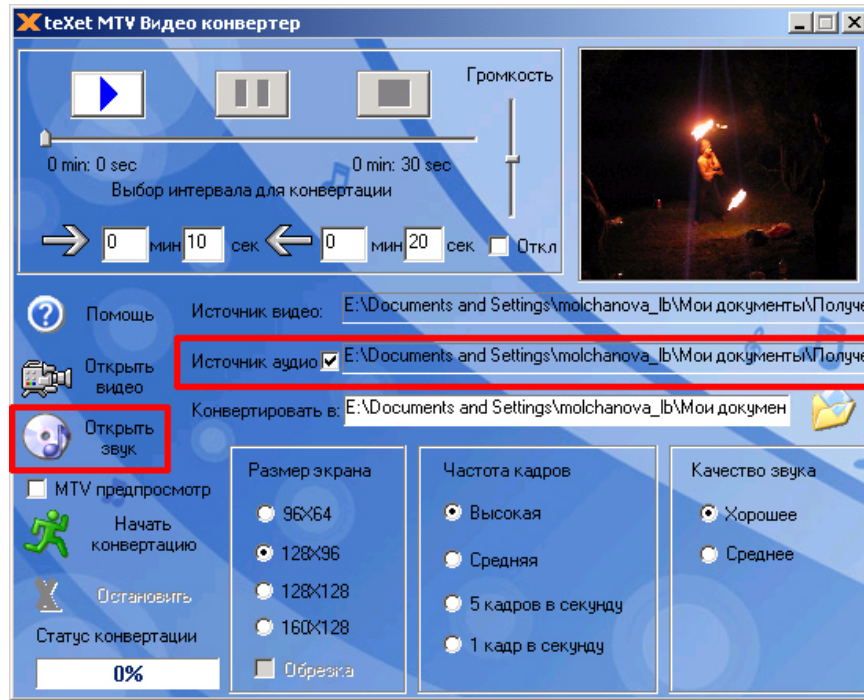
teXet MTV Видео конвертер

Громкость

0 min: 0 sec
0 min: 30 sec
Выбор интервала для конвертации

0 мин 10 сек 0 мин 20 сек Откл

Помощь
Источник видео: E:\Documents and Settings\molchanova_lb\Мои документы\Получе

Открыть видео
Источник аудио E:\Documents and Settings\molchanova_lb\Мои документы\Получе

Открыть звук
Конвертировать в: E:\Documents and Settings\molchanova_lb\Мои докумен

MTV предпросмотр

Начать конвертацию

Остановить

Статус конвертации

0%

Размер экрана
96X64
128X96
128X128
160X128
Обрезка

Частота кадров
Высокая
Средняя
5 кадров в секунду
1 кадр в секунду

Качество звука
Хорошее
Среднее